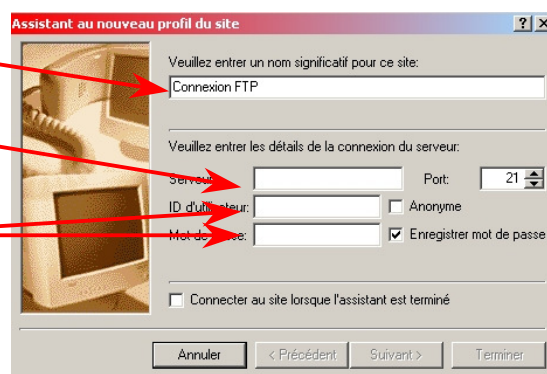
Assistant au nouveau profil du site

?

X

Veuillez entrer un nom significatif pour ce site:

Connexion FTP

Veuillez entrer les détails de la connexion du serveur:

Serv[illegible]

Port:

21

ID d'uti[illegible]teur:

Anonyme

Mot de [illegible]e:

Enregistrer mot de passe

Connecter au site lorsque l'assistant est terminé

Annuler

< Précédent

Suivant >

Terminer